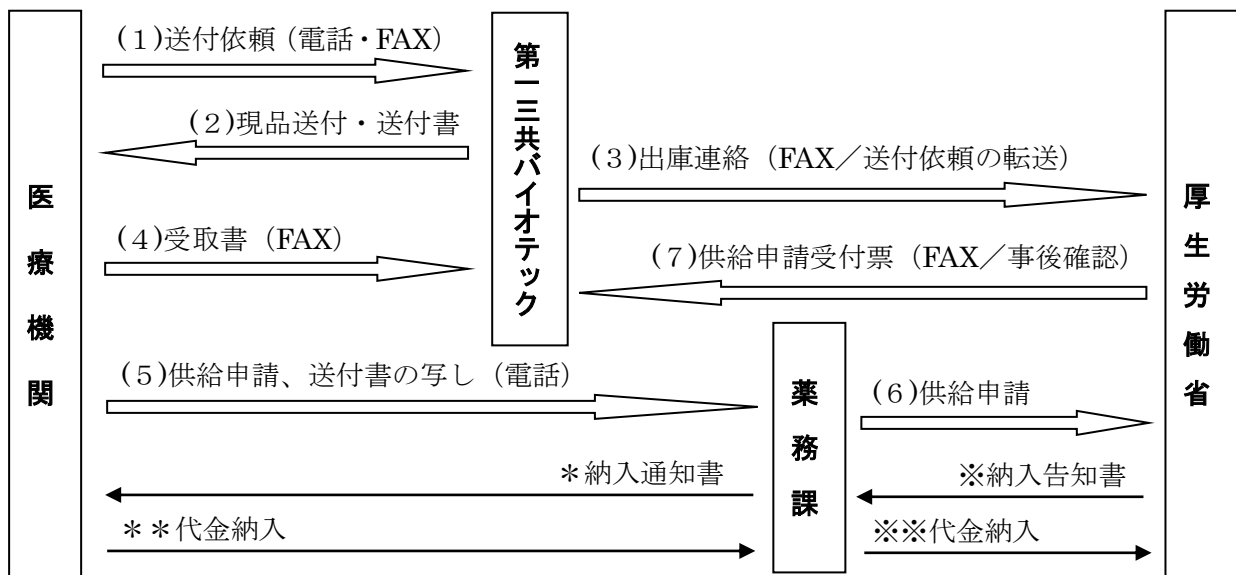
医療機関

(1)送付依頼（電話・FAX）

(2)現品送付・送付書

(4)受取書（FAX）

第一三共バイオテック

(3)出庫連絡（FAX／送付依頼の転送）

(7)供給申請受付票（FAX／事後確認）

厚生労働省

(5)供給申請、送付書の写し（電話）

薬務課

(6)供給申請

＊納入通知書

※納入告知書

＊＊代金納入

※※代金納入